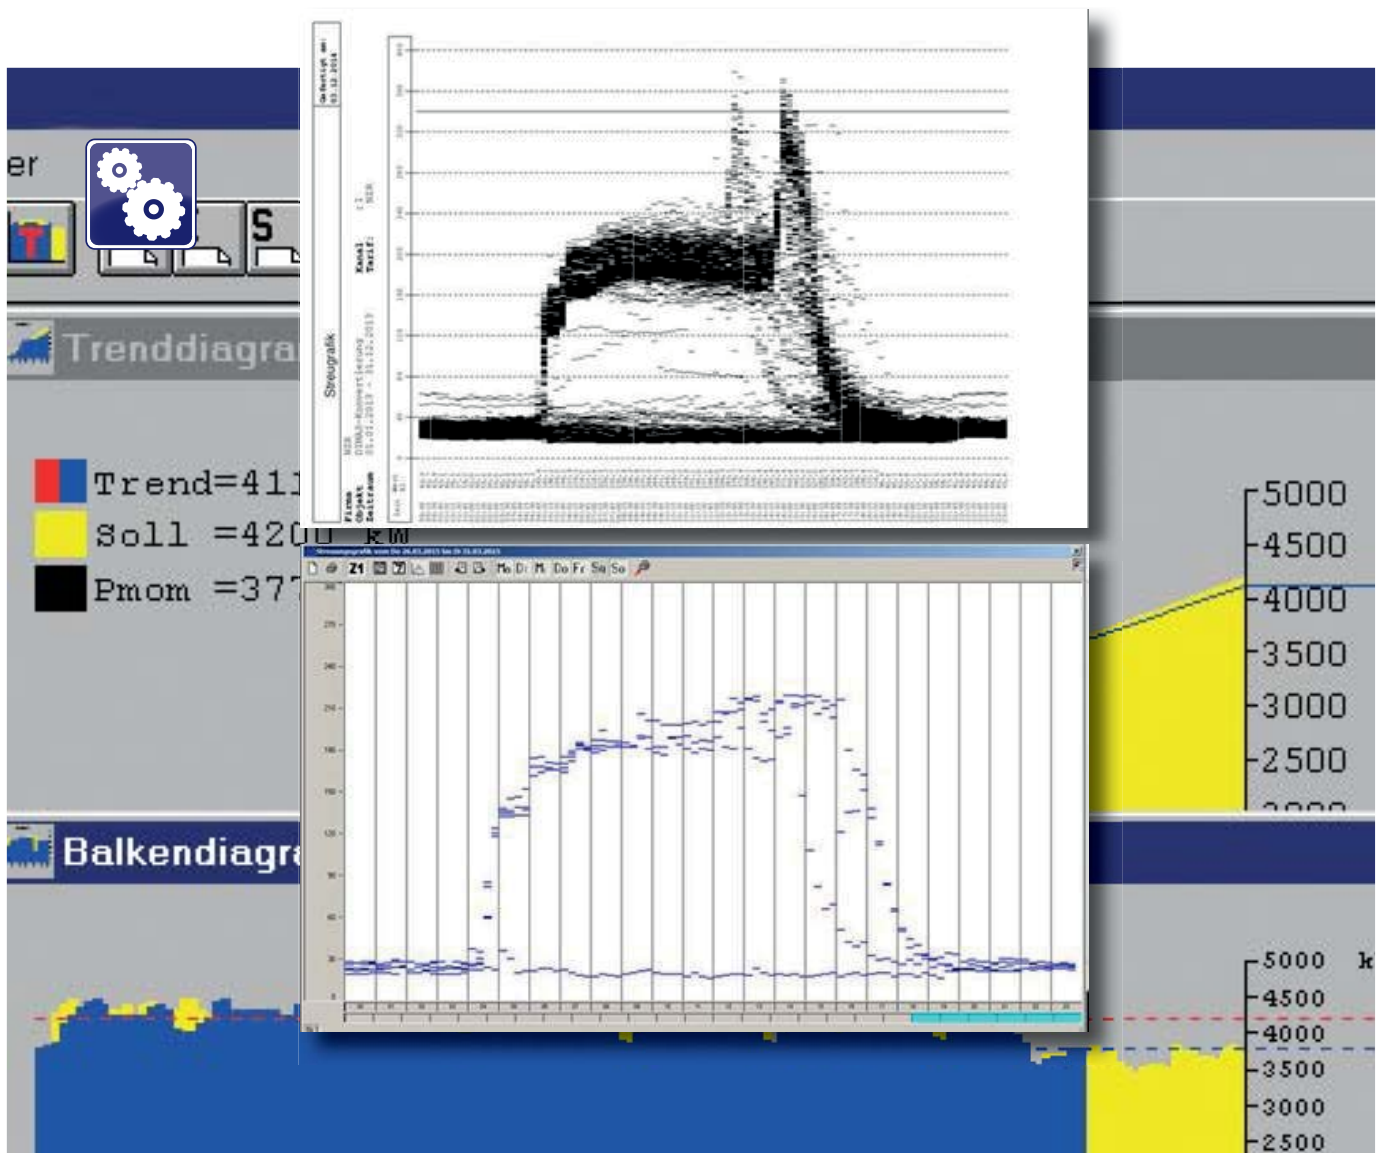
er

S

Trenddiagra

Trend=411

Soll =4200 kW

Pmom =377

5000
4500
4000
3500
3000
2500

Balkendiagr

5000
4500
4000
3500
3000
2500

k

Streugrafik

Firma
Objekt
Zeitraum

Kanal
Tarif

Streuungsgrafik vom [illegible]

Z1

Mo Di Mi Do Fr Sa So

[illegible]